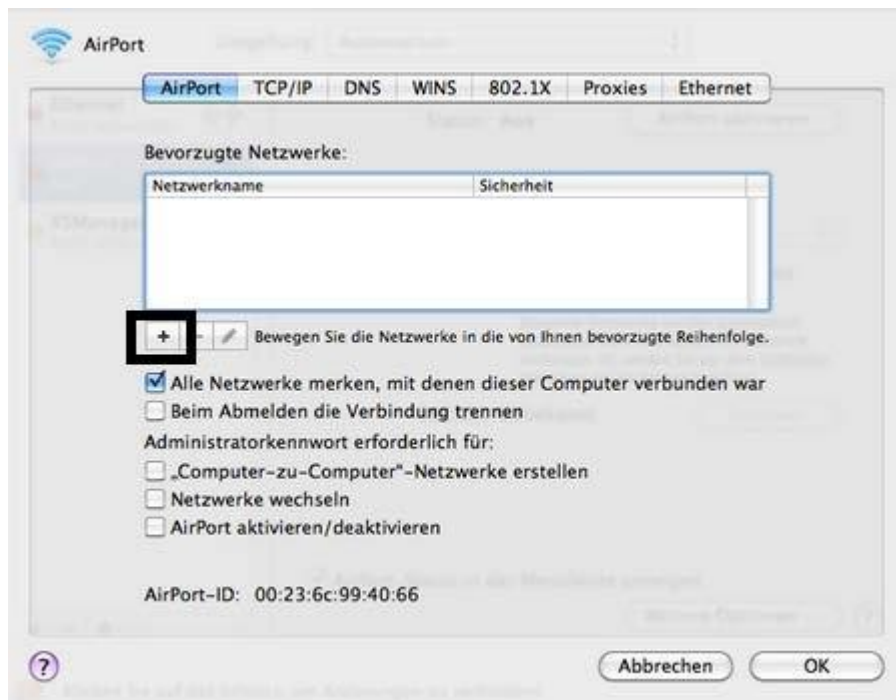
AirPort

AirPort | TCP/IP | DNS | WINS | 802.1X | Proxies | Ethernet

Bevorzugte Netzwerke:

| Netzwerkname | Sicherheit |
|---|---|

+ − Bewegen Sie die Netzwerke in die von Ihnen bevorzugte Reihenfolge.

Alle Netzwerke merken, mit denen dieser Computer verbunden war
Beim Abmelden die Verbindung trennen
Administratorkennwort erforderlich für:
„Computer-zu-Computer"-Netzwerke erstellen
Netzwerke wechseln
AirPort aktivieren/deaktivieren

AirPort-ID: 00:23:6c:99:40:66

?

Abbrechen

OK